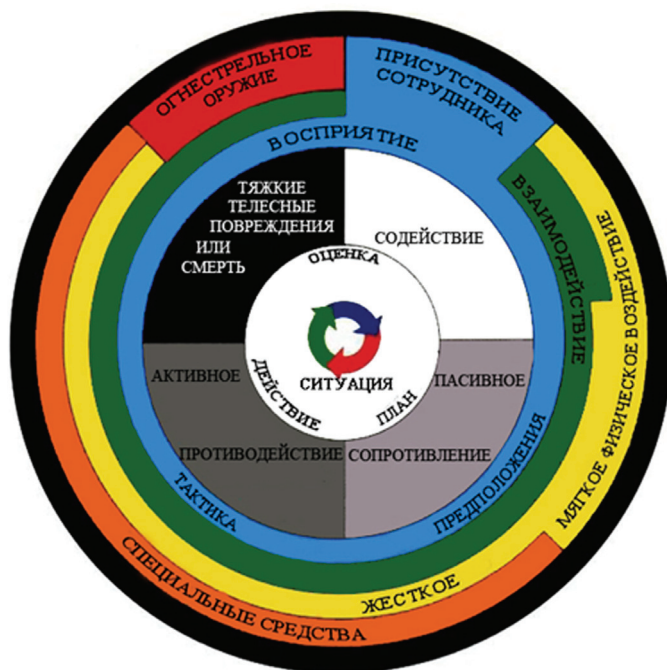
ОГНЕСТРЕЛЬНОЕ ОРУЖИЕ

ПРИСУТСТВИЕ СОТРУДНИКА

ВОСПРИЯТИЕ

ВЗАИМОДЕЙСТВИЕ

МЯГКОЕ ФИЗИЧЕСКОЕ ВОЗДЕЙСТВИЕ

ТЯЖКИЕ ТЕЛЕСНЫЕ ПОВРЕЖДЕНИЯ ИЛИ СМЕРТЬ

СОДЕЙСТВИЕ

ОЦЕНКА

ДЕЙСТВИЕ

СИТУАЦИЯ

ПЛАН

АКТИВНОЕ

ПАСИВНОЕ

ПРОТИВОДЕЙСТВИЕ

СОПРОТИВЛЕНИЕ

ТАКТИКА

ПРЕДПОЛОЖЕНИЯ

ЖЕСТКОЕ

СПЕЦИАЛЬНЫЕ СРЕДСТВА